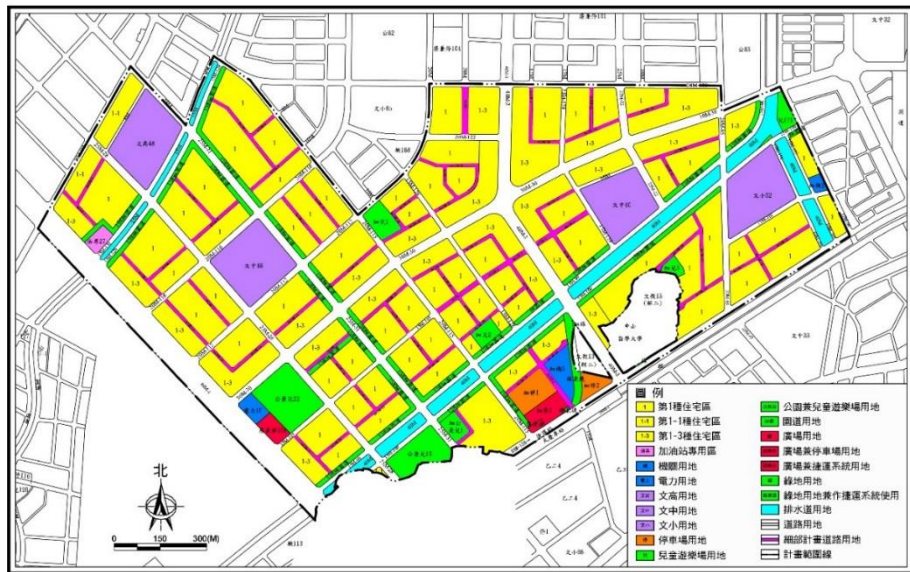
圖例
1 第1種住宅區
1-1 第1-1種住宅區
1-3 第1-3種住宅區
加油站專用區
機關用地
電力用地
文高用地
文中用地
文小用地
停車場用地
兒童遊樂場用地
公園兼兒童遊樂場用地
園道用地
廣場用地
廣場兼停車場用地
廣場兼捷運系統用地
綠地用地
綠地用地兼作捷運系統使用
排水道用地
道路用地
細部計畫道路用地
計畫範圍線

文高68
文中80
文中86
文小82
文小92
文中33
文高15
中山醫學大學
公82
公83
公兒22
公兒23
文小8
1
1-1
1-3
北
0 150 300(M)